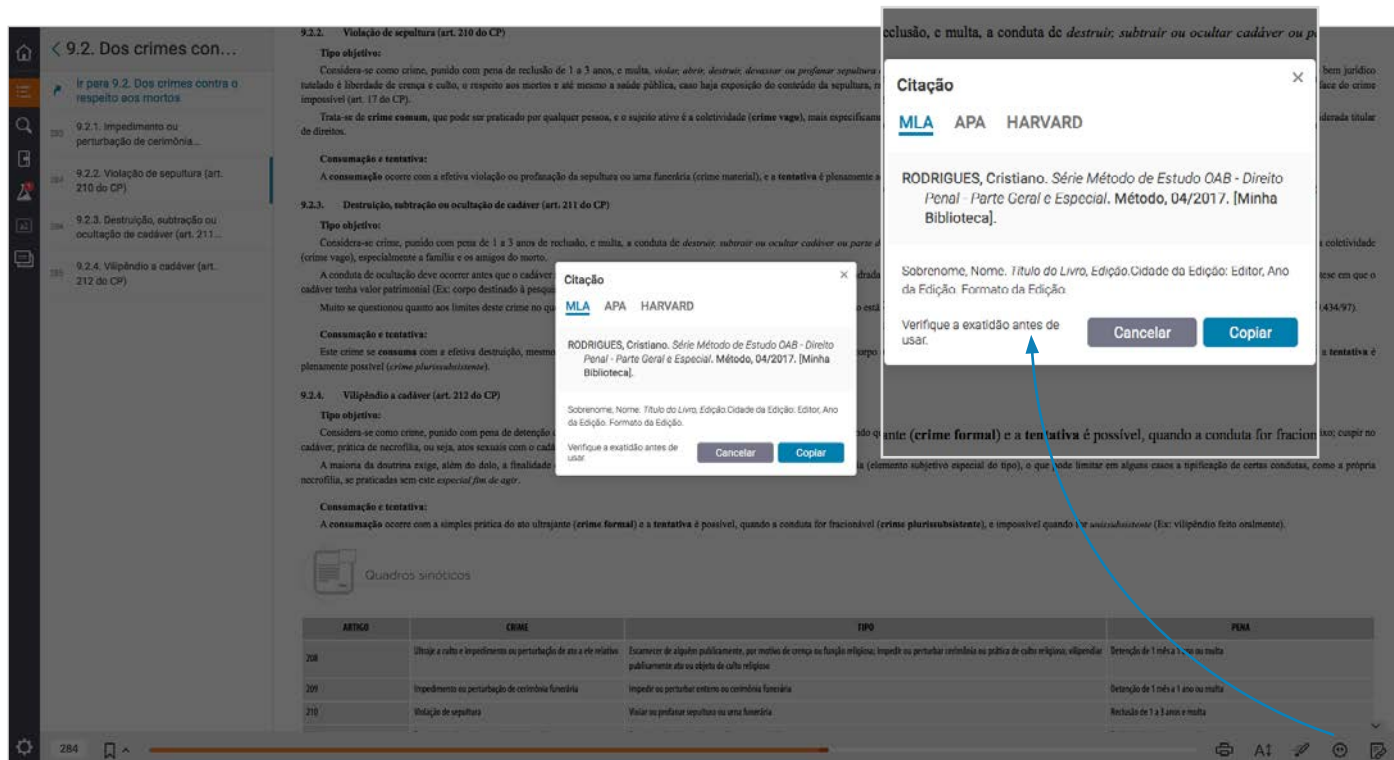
< 9.2. Dos crimes con...

Ir para 9.2. Dos crimes contra o respeito aos mortos

283 9.2.1. Impedimento ou perturbação de cerimônia...

284 9.2.2. Violação de sepultura (art. 210 do CP)

284 9.2.3. Destruição, subtração ou ocultação de cadáver (art. 211...

285 9.2.4. Vilipêndio a cadáver (art. 212 do CP)

9.2.2. Violação de sepultura (art. 210 do CP)

Tipo objetivo:

Considera-se como crime, punido com pena de reclusão de 1 a 3 anos, e multa, violar, abrir, destruir, devassar ou profanar sepultura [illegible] bem jurídico tutelado é liberdade de crença e culto, o respeito aos mortos e até mesmo a saúde pública, caso haja exposição do conteúdo da sepultura, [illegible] face do crime impossível (art. 17 do CP).

Trata-se de crime comum, que pode ser praticado por qualquer pessoa, e o sujeito ativo é a coletividade (crime vago), mais especificam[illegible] derada titular de direitos.

Consumação e tentativa:

A consumação ocorre com a efetiva violação ou profanação da sepultura ou urna funerária (crime material), e a tentativa é plenamente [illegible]

9.2.3. Destruição, subtração ou ocultação de cadáver (art. 211 do CP)

Tipo objetivo:

Considera-se crime, punido com pena de 1 a 3 anos de reclusão, e multa, a conduta de destruir, subtrair ou ocultar cadáver ou parte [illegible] coletividade (crime vago), especialmente a família e os amigos do morto.

A conduta de ocultação deve ocorrer antes que o cadáver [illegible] tese em que o cadáver tenha valor patrimonial (Ex: corpo destinado à pesqu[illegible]

Muito se questionou quanto aos limites deste crime no qu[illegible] 434/97).

Consumação e tentativa:

Este crime se consuma com a efetiva destruição, mesmo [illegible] a tentativa é plenamente possível (crime plurissubsistente).

9.2.4. Vilipêndio a cadáver (art. 212 do CP)

Tipo objetivo:

Considera-se como crime, punido com pena de detenção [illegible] ixo; cuspir no cadáver, prática de necrofilia, ou seja, atos sexuais com o cadá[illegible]

A maioria da doutrina exige, além do dolo, a finalidade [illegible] (elemento subjetivo especial do tipo), o que pode limitar em alguns casos a tipificação de certas condutas, como a própria necrofilia, se praticadas sem este especial fim de agir.

Consumação e tentativa:

A consumação ocorre com a simples prática do ato ultrajante (crime formal) e a tentativa é possível, quando a conduta for fracionável (crime plurissubsistente), e impossível quando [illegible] unissubsistente (Ex: vilipêndio feito oralmente).

Quadros sinóticos

| ARTIGO | CRIME | TIPO | PENA |
|---|---|---|---|
| 208 | Ultraje a culto e impedimento ou perturbação de ato a ele relativo | Escarnecer de alguém publicamente, por motivo de crença ou função religiosa; impedir ou perturbar cerimônia ou prática de culto religioso; vilipendiar publicamente ato ou objeto de culto religioso | Detenção de 1 mês a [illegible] ou multa |
| 209 | Impedimento ou perturbação de cerimônia funerária | Impedir ou perturbar enterro ou cerimônia funerária | Detenção de 1 mês a 1 ano ou multa |
| 210 | Violação de sepultura | Violar ou profanar sepultura ou urna funerária | Reclusão de 1 a 3 anos e multa |

Citação
MLA APA HARVARD
RODRIGUES, Cristiano. Série Método de Estudo OAB - Direito Penal - Parte Geral e Especial. Método, 04/2017. [Minha Biblioteca].
Sobrenome, Nome. Título do Livro, Edição.Cidade da Edição: Editor, Ano da Edição. Formato da Edição.
Verifique a exatidão antes de usar.
Cancelar Copiar

clusão, e multa, a conduta de destruir, subtrair ou ocultar cadáver ou p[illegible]

ante (crime formal) e a tentativa é possível, quando a conduta for fracion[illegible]

Citação
×
MLA APA HARVARD
RODRIGUES, Cristiano. Série Método de Estudo OAB - Direito Penal - Parte Geral e Especial. Método, 04/2017. [Minha Biblioteca].
Sobrenome, Nome. Título do Livro, Edição.Cidade da Edição: Editor, Ano da Edição. Formato da Edição.
Verifique a exatidão antes de usar.
Cancelar Copiar

284